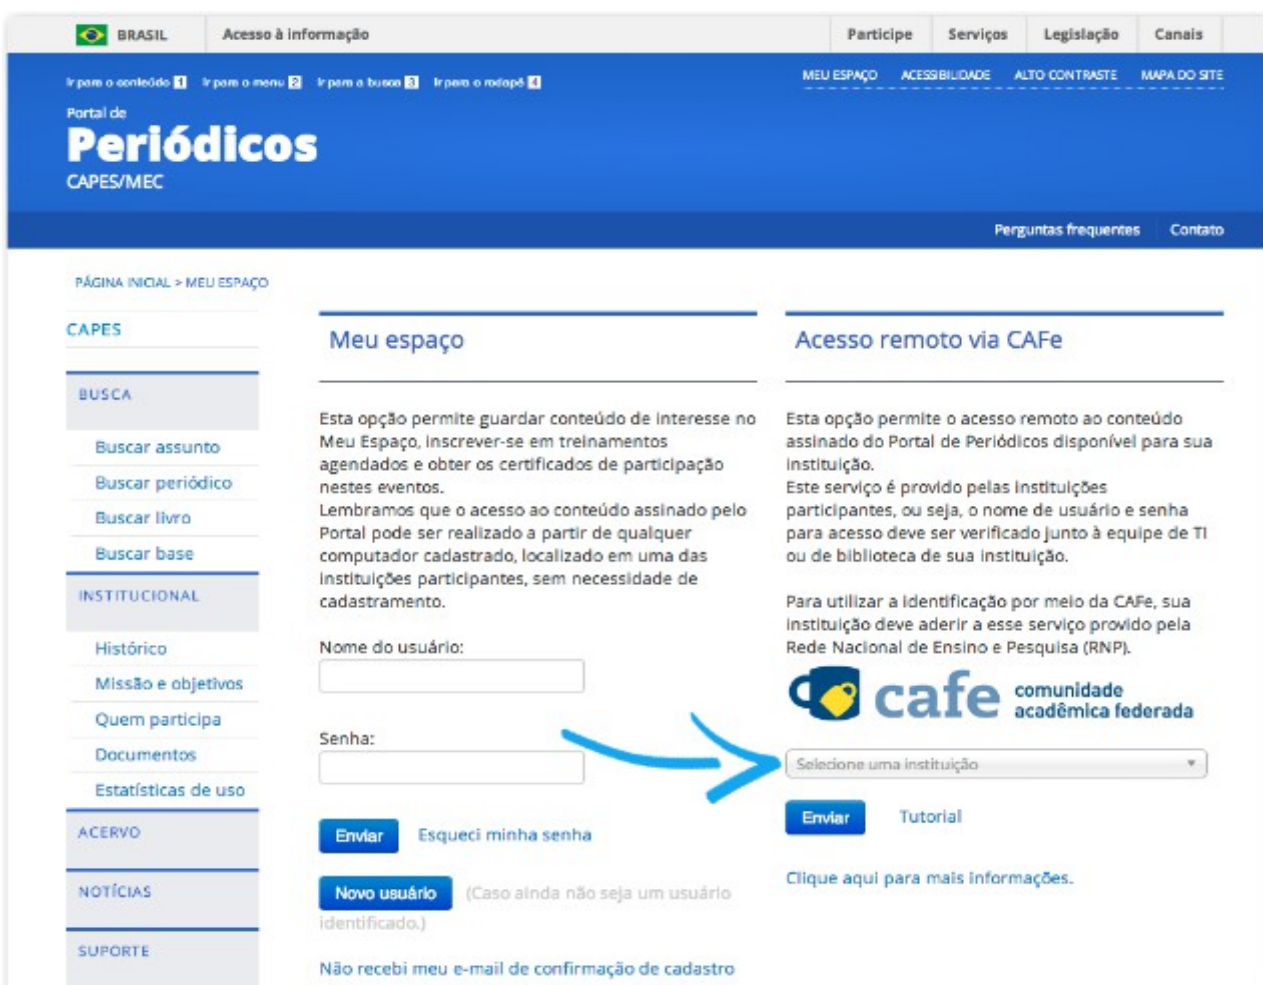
BRASIL Acesso à informação

Participe Serviços Legislação Canais

Ir para o conteúdo 1 Ir para o menu 2 Ir para a busca 3 Ir para o rodapé 4

MEU ESPAÇO ACESSIBILIDADE ALTO CONTRASTE MAPA DO SITE

Portal de
Periódicos
CAPES/MEC

Perguntas frequentes Contato

PÁGINA INICIAL > MEU ESPAÇO

CAPES

BUSCA
Buscar assunto
Buscar periódico
Buscar livro
Buscar base

INSTITUCIONAL
Histórico
Missão e objetivos
Quem participa
Documentos
Estatísticas de uso

ACERVO

NOTÍCIAS

SUPORTE

Meu espaço

Esta opção permite guardar conteúdo de interesse no Meu Espaço, inscrever-se em treinamentos agendados e obter os certificados de participação nestes eventos.
Lembramos que o acesso ao conteúdo assinado pelo Portal pode ser realizado a partir de qualquer computador cadastrado, localizado em uma das instituições participantes, sem necessidade de cadastramento.

Nome do usuário:

Senha:

Enviar Esqueci minha senha

Novo usuário (Caso ainda não seja um usuário identificado.)

Não recebi meu e-mail de confirmação de cadastro

Acesso remoto via CAFe

Esta opção permite o acesso remoto ao conteúdo assinado do Portal de Periódicos disponível para sua instituição.
Este serviço é provido pelas instituições participantes, ou seja, o nome de usuário e senha para acesso deve ser verificado junto à equipe de TI ou de biblioteca de sua instituição.

Para utilizar a identificação por meio da CAFe, sua instituição deve aderir a esse serviço provido pela Rede Nacional de Ensino e Pesquisa (RNP).

cafe comunidade acadêmica federada

Selecione uma instituição

Enviar Tutorial

Clique aqui para mais informações.